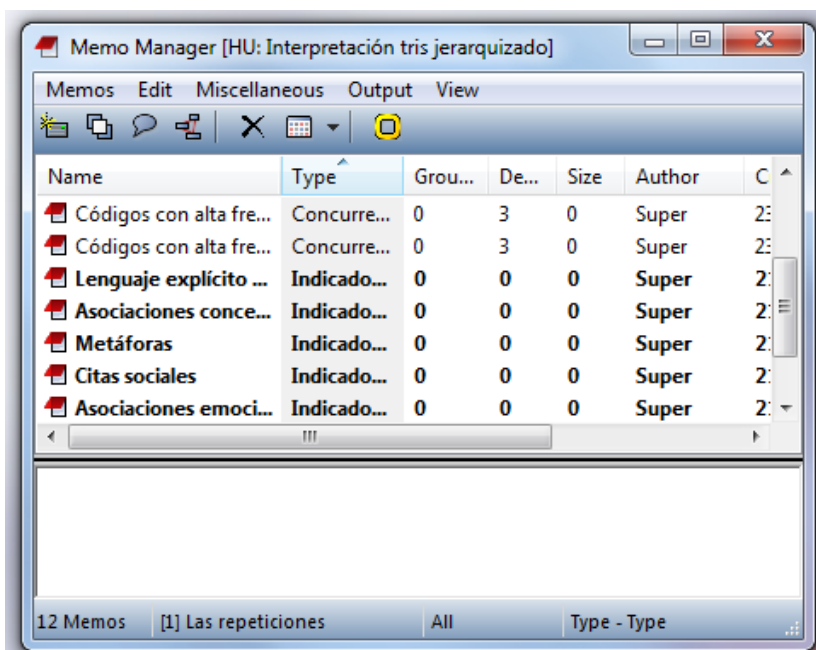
Memo Manager [HU: Interpretación tris jerarquizado]

Memos Edit Miscellaneous Output View

| Name | Type | Grou... | De... | Size | Author | C |
|---|---|---|---|---|---|---|
| Códigos con alta fre... | Concurre... | 0 | 3 | 0 | Super | 2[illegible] |
| Códigos con alta fre... | Concurre... | 0 | 3 | 0 | Super | 2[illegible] |
| **Lenguaje explícito ...** | **Indicado...** | **0** | **0** | **0** | **Super** | **2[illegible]** |
| **Asociaciones conce...** | **Indicado...** | **0** | **0** | **0** | **Super** | **2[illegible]** |
| **Metáforas** | **Indicado...** | **0** | **0** | **0** | **Super** | **2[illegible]** |
| **Citas sociales** | **Indicado...** | **0** | **0** | **0** | **Super** | **2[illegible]** |
| **Asociaciones emoci...** | **Indicado...** | **0** | **0** | **0** | **Super** | **2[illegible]** |

12 Memos [1] Las repeticiones All Type - Type